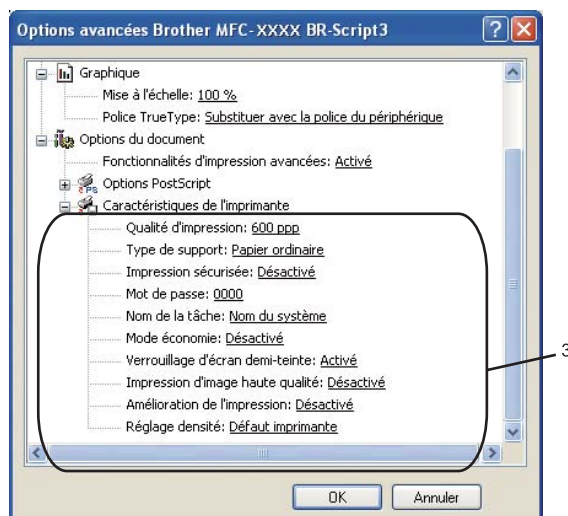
Options avancées Brother MFC-XXXX BR-Script3

Graphique
Mise à l'échelle: 100 %
Police TrueType: Substituer avec la police du périphérique
Options du document
Fonctionnalités d'impression avancées: Activé
Options PostScript
Caractéristiques de l'imprimante
Qualité d'impression: 600 ppp
Type de support: Papier ordinaire
Impression sécurisée: Désactivé
Mot de passe: 0000
Nom de la tâche: Nom du système
Mode économie: Désactivé
Verrouillage d'écran demi-teinte: Activé
Impression d'image haute qualité: Désactivé
Amélioration de l'impression: Désactivé
Réglage densité: Défaut imprimante

3

OK
Annuler